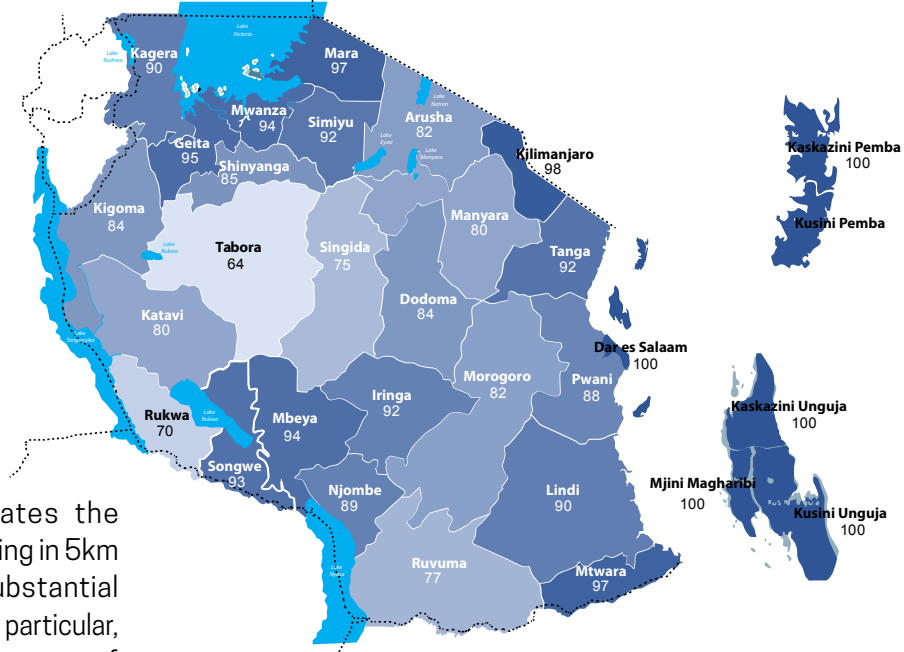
Lake Victoria

Lake Rushwa

Kagera
90

Mara
97

Mwanza
94

Simiyu
92

Lake Natron

Arusha
82

Lake Eyasi

Lake Manyara

Kilimanjaro
98

Kaskazini Pemba
100

Kusini Pemba

Geita
95

Shinyanga
85

Kigoma
84

Lake Rukwa

Tabora
64

Singida
75

Manyara
80

Tanga
92

Katavi
80

Dodoma
84

Lake Tanganyika

Dar es Salaam
100

Morogoro
82

Pwani
88

Rukwa
70

Lake Rukwa

Mbeya
94

Iringa
92

Kaskazini Unguja
100

Songwe
93

Njombe
89

Lindi
90

Mjini Magharibi
100

Kusini Unguja
100

Lake Nyasa

Ruvuma
77

Mtwara
97

ates the
ing in 5km
ubstantial
particular,